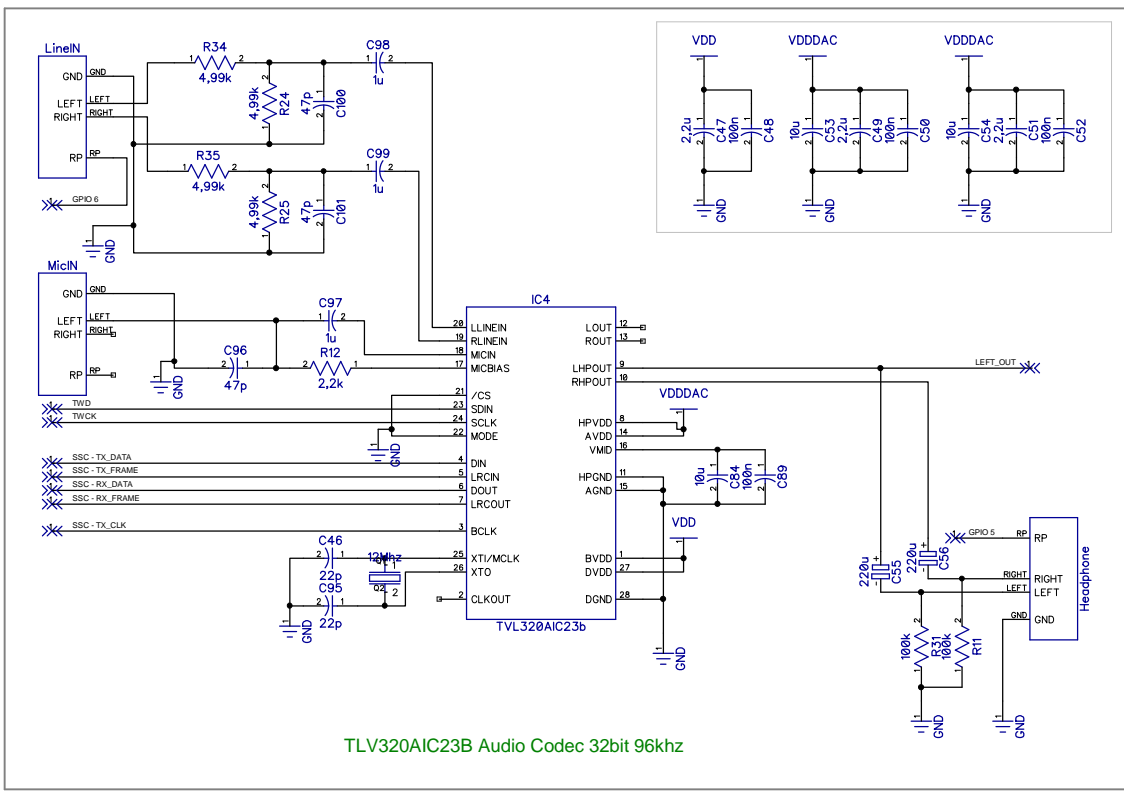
LineIN
GND
LEFT
RIGHT
RP
GND
LEFT
RIGHT
RP
GPIO 6
R34
4,99k
R24
4,99k
47p
C100
C98
1u
R35
4,99k
R25
4,99k
47p
C101
C99
1u
GND
MicIN
GND
LEFT
RIGHT
RP
GND
LEFT
RIGHT
RP
GND
C96
47p
C97
1u
R12
2,2k
TWD
TWCK
GND
SSC - TX_DATA
SSC - TX_FRAME
SSC - RX_DATA
SSC - RX_FRAME
SSC - TX_CLK
C46
22p
C95
22p
12Mhz
Q2
GND
IC4
LLINEIN
RLINEIN
MICIN
MICBIAS
/CS
SDIN
SCLK
MODE
DIN
LRCIN
DOUT
LRCOUT
BCLK
XTI/MCLK
XTO
CLKOUT
LOUT
ROUT
LHPOUT
RHPOUT
HPVDD
AVDD
VMID
HPGND
AGND
BVDD
DVDD
DGND
TVL320AIC23b
VDDDAC
10u
C84
100n
C89
VDD
GND
LEFT_OUT
GPIO 5
220u
C55
220u
C56
100k
R31
100k
R11
GND
GND
RP
RIGHT
LEFT
GND
Headphone
VDD
2,2u
C47
100n
C48
GND
VDDDAC
10u
C53
2,2u
C49
100n
C50
GND
VDDDAC
10u
C54
2,2u
C51
100n
C52
GND
TLV320AIC23B Audio Codec 32bit 96khz